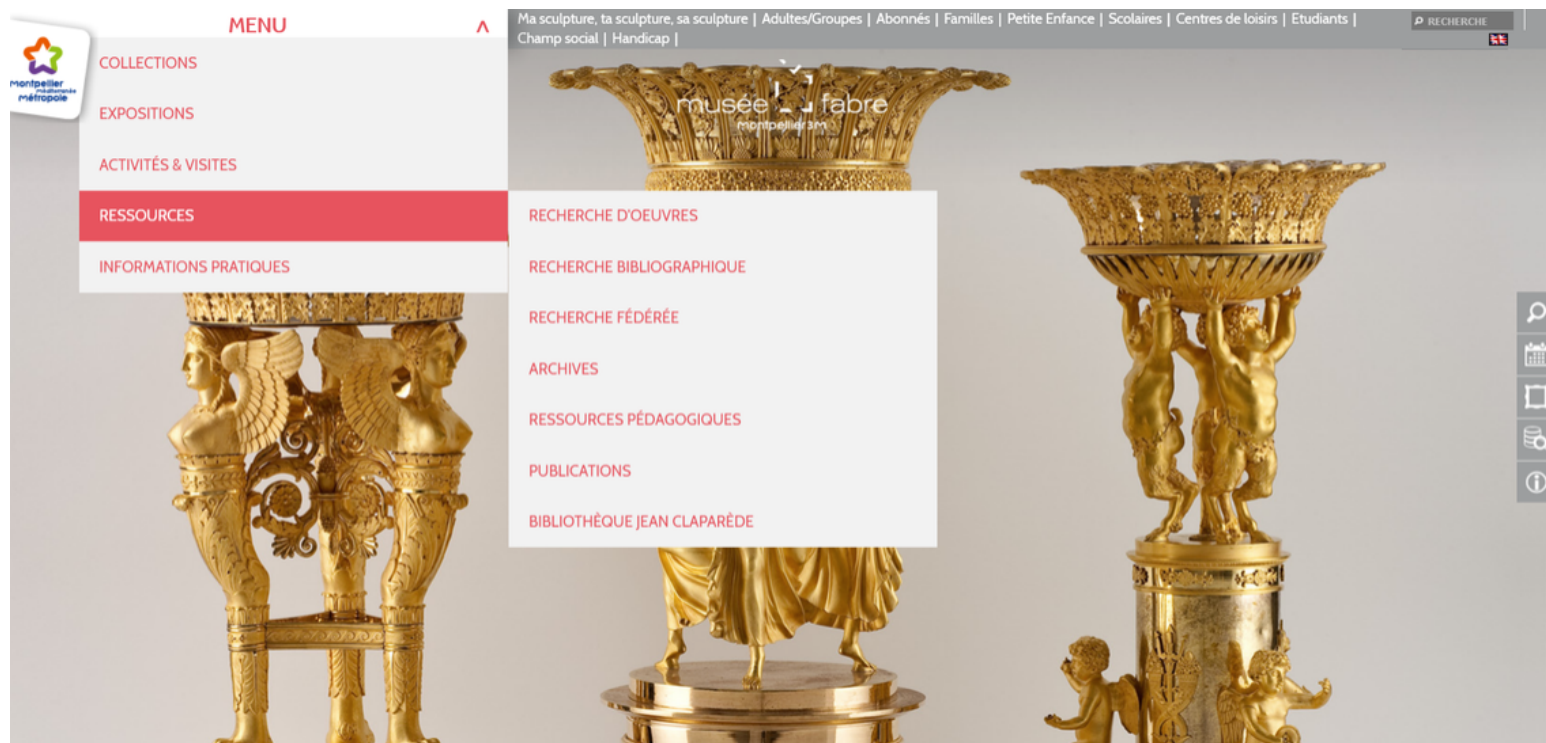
Montpellier Méditerranée Métropole

MENU ^

COLLECTIONS

EXPOSITIONS

ACTIVITÉS & VISITES

RESSOURCES

INFORMATIONS PRATIQUES

Ma sculpture, ta sculpture, sa sculpture | Adultes/Groupes | Abonnés | Familles | Petite Enfance | Scolaires | Centres de loisirs | Etudiants | Champ social | Handicap |

RECHERCHE

musée fabre
montpellier 3m

RECHERCHE D'OEUVRES

RECHERCHE BIBLIOGRAPHIQUE

RECHERCHE FÉDÉRÉE

ARCHIVES

RESSOURCES PÉDAGOGIQUES

PUBLICATIONS

BIBLIOTHÈQUE JEAN CLAPARÈDE